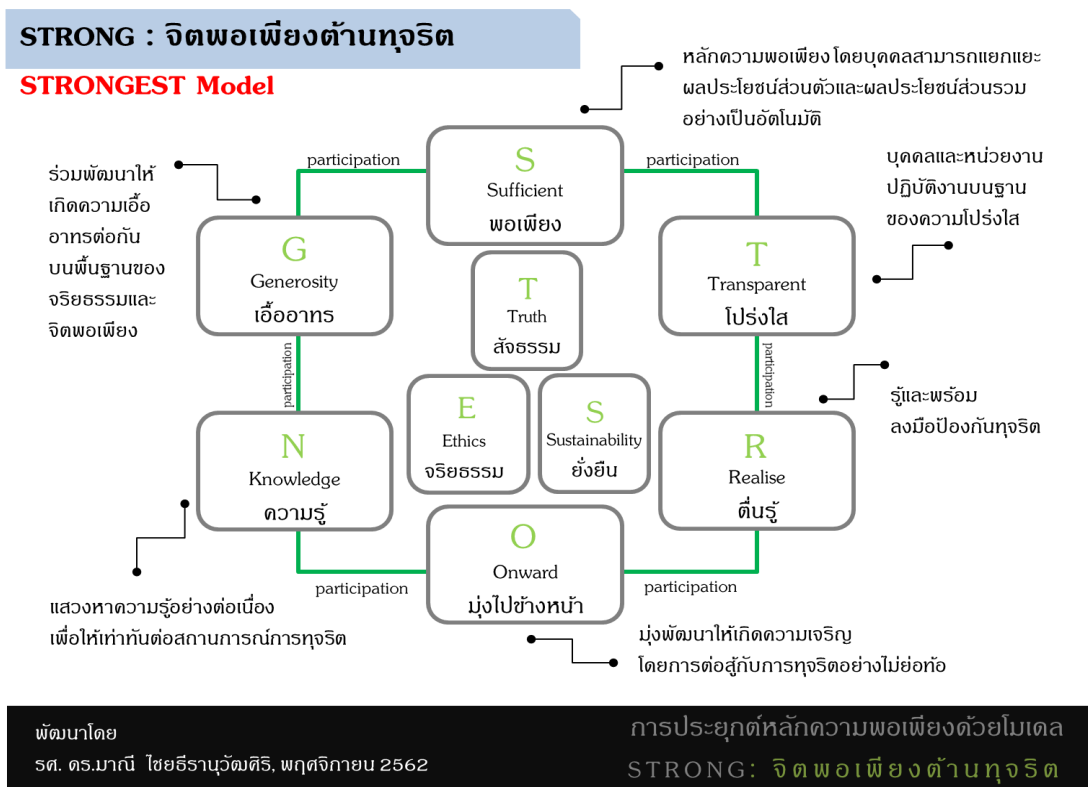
STRONG : จิตพอเพียงต้านทุจริต

STRONGEST Model

หลักความพอเพียง โดยบุคคลสามารถแยกแยะผลประโยชน์ส่วนตัวและผลประโยชน์ส่วนรวมอย่างเป็นอัตโนมัติ

S
Sufficient
พอเพียง

participation

participation

ร่วมพัฒนาให้เกิดความเอื้ออาทรต่อกันบนพื้นฐานของจริยธรรมและจิตพอเพียง

G
Generosity
เอื้ออาทร

บุคคลและหน่วยงานปฏิบัติงานบนฐานของความโปร่งใส

T
Transparent
โปร่งใส

T
Truth
สัจธรรม

participation

participation

E
Ethics
จริยธรรม

S
Sustainability
ยั่งยืน

รู้และพร้อมลงมือป้องกันทุจริต

N
Knowledge
ความรู้

R
Realise
ตื่นรู้

O
Onward
มุ่งไปข้างหน้า

participation

participation

แสวงหาความรู้อย่างต่อเนื่องเพื่อให้เท่าทันต่อสถานการณ์การทุจริต

มุ่งพัฒนาให้เกิดความเจริญโดยการต่อสู้กับการทุจริตอย่างไม่ย่อท้อ

พัฒนาโดย
รศ. ดร.มาณี ไชยธีรานุวัฒศิริ, พฤศจิกายน 2562

การประยุกต์หลักความพอเพียงด้วยโมเดล
STRONG: จิตพอเพียงต้านทุจริต